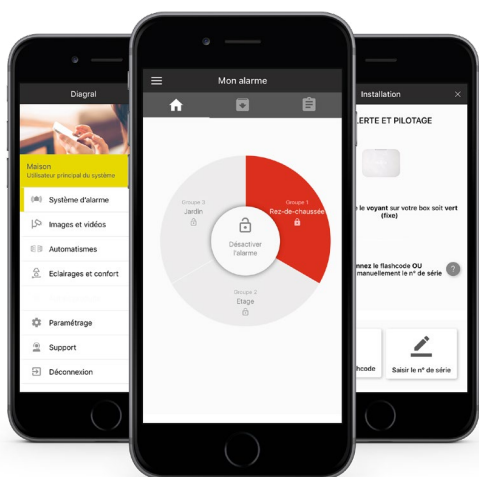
Diagral

Maison
Utilisateur principal du système

Système d'alarme

Images et vidéos

Automatismes

Eclairages et confort

Paramétrage

Support

Déconnexion

Mon alarme

Groupe 3
Jardin

Groupe 1
Rez-de-chaussée

Désactiver l'alarme

Groupe 2
Etage

Installation

LERTE ET PILOTAGE

le voyant sur votre box soit vert (fixe)

nnez le flashcode OU manuellement le n° de série

flashcode

Saisir le n° de série